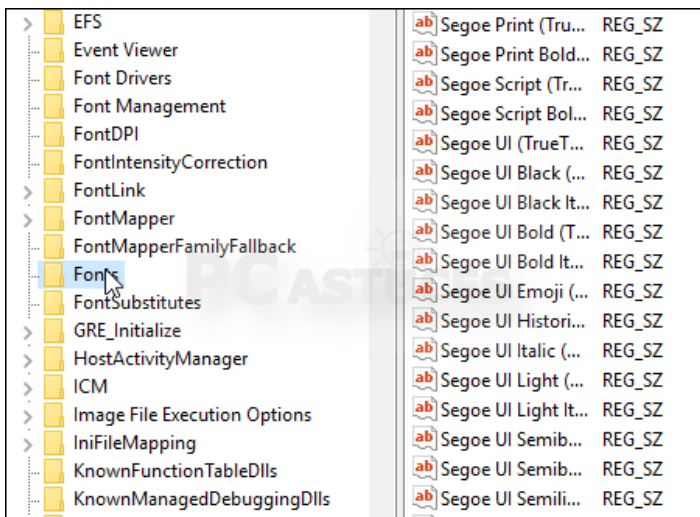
EFS
Event Viewer
Font Drivers
Font Management
FontDPI
FontIntensityCorrection
FontLink
FontMapper
FontMapperFamilyFallback
Fonts
FontSubstitutes
GRE_Initialize
HostActivityManager
ICM
Image File Execution Options
IniFileMapping
KnownFunctionTableDlls
KnownManagedDebuggingDlls

| | | |
|---|---|---|
| ab | Segoe Print (Tru... | REG_SZ |
| ab | Segoe Print Bold... | REG_SZ |
| ab | Segoe Script (Tr... | REG_SZ |
| ab | Segoe Script Bol... | REG_SZ |
| ab | Segoe UI (TrueT... | REG_SZ |
| ab | Segoe UI Black (... | REG_SZ |
| ab | Segoe UI Black It... | REG_SZ |
| ab | Segoe UI Bold (T... | REG_SZ |
| ab | Segoe UI Bold It... | REG_SZ |
| ab | Segoe UI Emoji (... | REG_SZ |
| ab | Segoe UI Histori... | REG_SZ |
| ab | Segoe UI Italic (... | REG_SZ |
| ab | Segoe UI Light (... | REG_SZ |
| ab | Segoe UI Light It... | REG_SZ |
| ab | Segoe UI Semib... | REG_SZ |
| ab | Segoe UI Semib... | REG_SZ |
| ab | Segoe UI Semili... | REG_SZ |

PC ASTEROIDS